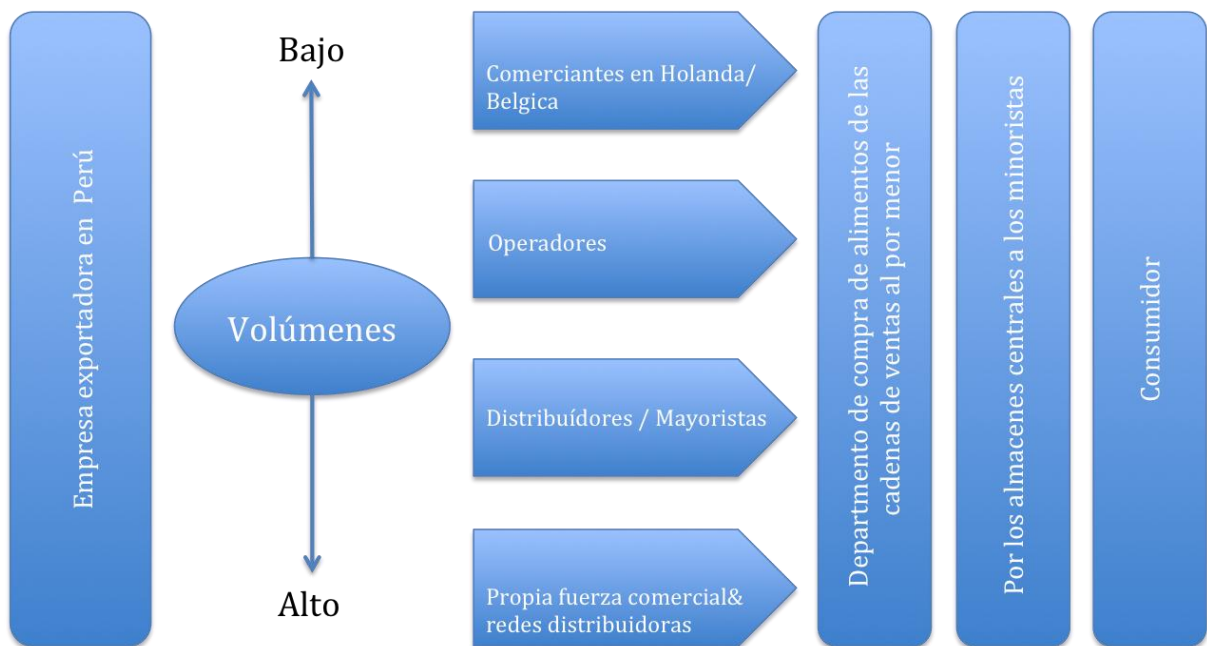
Empresa exportadora en Perú

Bajo

Volúmenes

Alto

Comerciantes en Holanda/ Belgica

Operadores

Distribuídores / Mayoristas

Propia fuerza comercial& redes distribuidoras

Departmento de compra de alimentos de las cadenas de ventas al por menor

Por los almacenes centrales a los minoristas

Consumidor